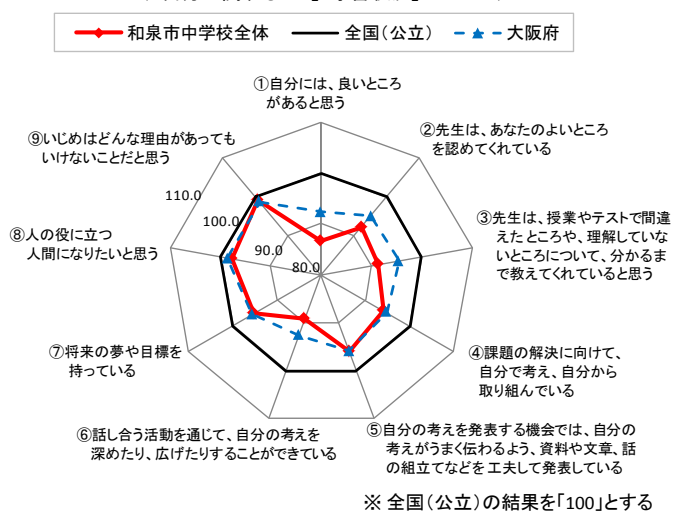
和泉市中学校全体　全国（公立）　大阪府

①自分には、良いところがあると思う

②先生は、あなたのよいところを認めてくれている

③先生は、授業やテストで間違えたところや、理解していないところについて、分かるまで教えてくれていると思う

④課題の解決に向けて、自分で考え、自分から取り組んでいる

⑤自分の考えを発表する機会では、自分の考えがうまく伝わるよう、資料や文章、話の組立てなどを 工夫して発表している

⑥話し合う活動を通じて、自分の考えを深めたり、広げたりすることができている

⑦将来の夢や目標を持っている

⑧人の役に立つ人間になりたいと思う

⑨いじめはどんな理由があってもいけないことだと思う

110.0
100.0
90.0
80.0

※ 全国（公立）の結果を「100」とする